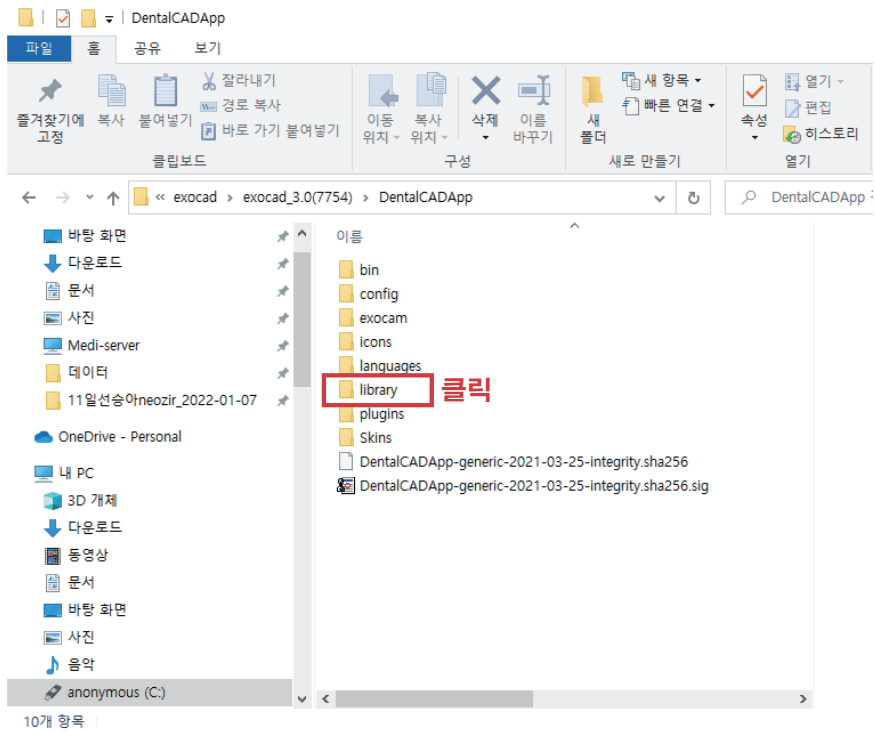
DentalCADApp

파일 홈 공유 보기

즐겨찾기에 고정 복사 붙여넣기 잘라내기 경로 복사 바로 가기 붙여넣기
클립보드

이동 위치 복사 위치 삭제 이름 바꾸기
구성

새 폴더 새 항목 빠른 연결
새로 만들기

속성 열기 편집 히스토리
열기

« exocad › exocad_3.0(7754) › DentalCADApp

DentalCADApp

바탕 화면
다운로드
문서
사진
Medi-server
데이터
11일선승아neozir_2022-01-07

OneDrive - Personal

내 PC
3D 개체
다운로드
동영상
문서
바탕 화면
사진
음악
anonymous (C:)

이름
bin
config
exocam
icons
languages
library
plugins
Skins
DentalCADApp-generic-2021-03-25-integrity.sha256
DentalCADApp-generic-2021-03-25-integrity.sha256.sig

클릭

10개 항목